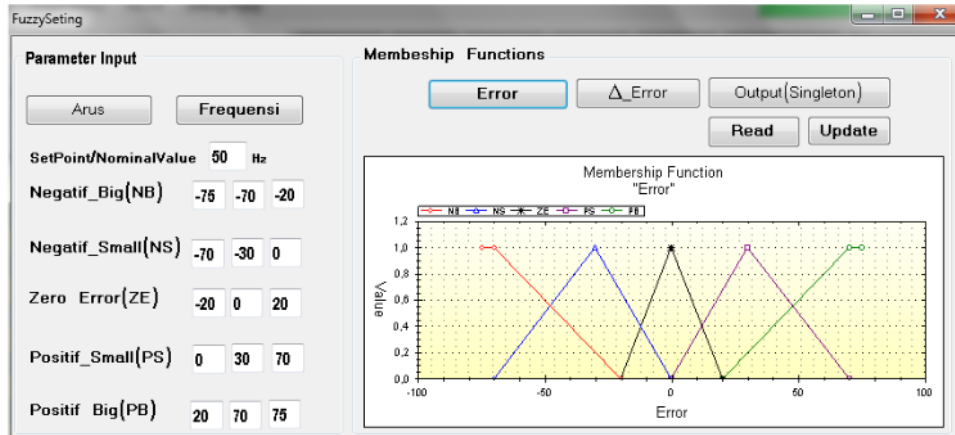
FuzzySeting

Parameter Input

Arus

Frequensi

SetPoint/NominalValue 50 Hz

Negatif_Big(NB) -75 -70 -20

Negatif_Small(NS) -70 -30 0

Zero Error(ZE) -20 0 20

Positif_Small(PS) 0 30 70

Positif Big(PB) 20 70 75

Membeship Functions

Error

$\Delta$_Error

Output(Singleton)

Read

Update

Membership Function
"Error"

NB NS ZE PS PB

1,2
1,0
0,8
0,6
0,4
0,2
0,0

Value

-100 -50 0 50 100

Error